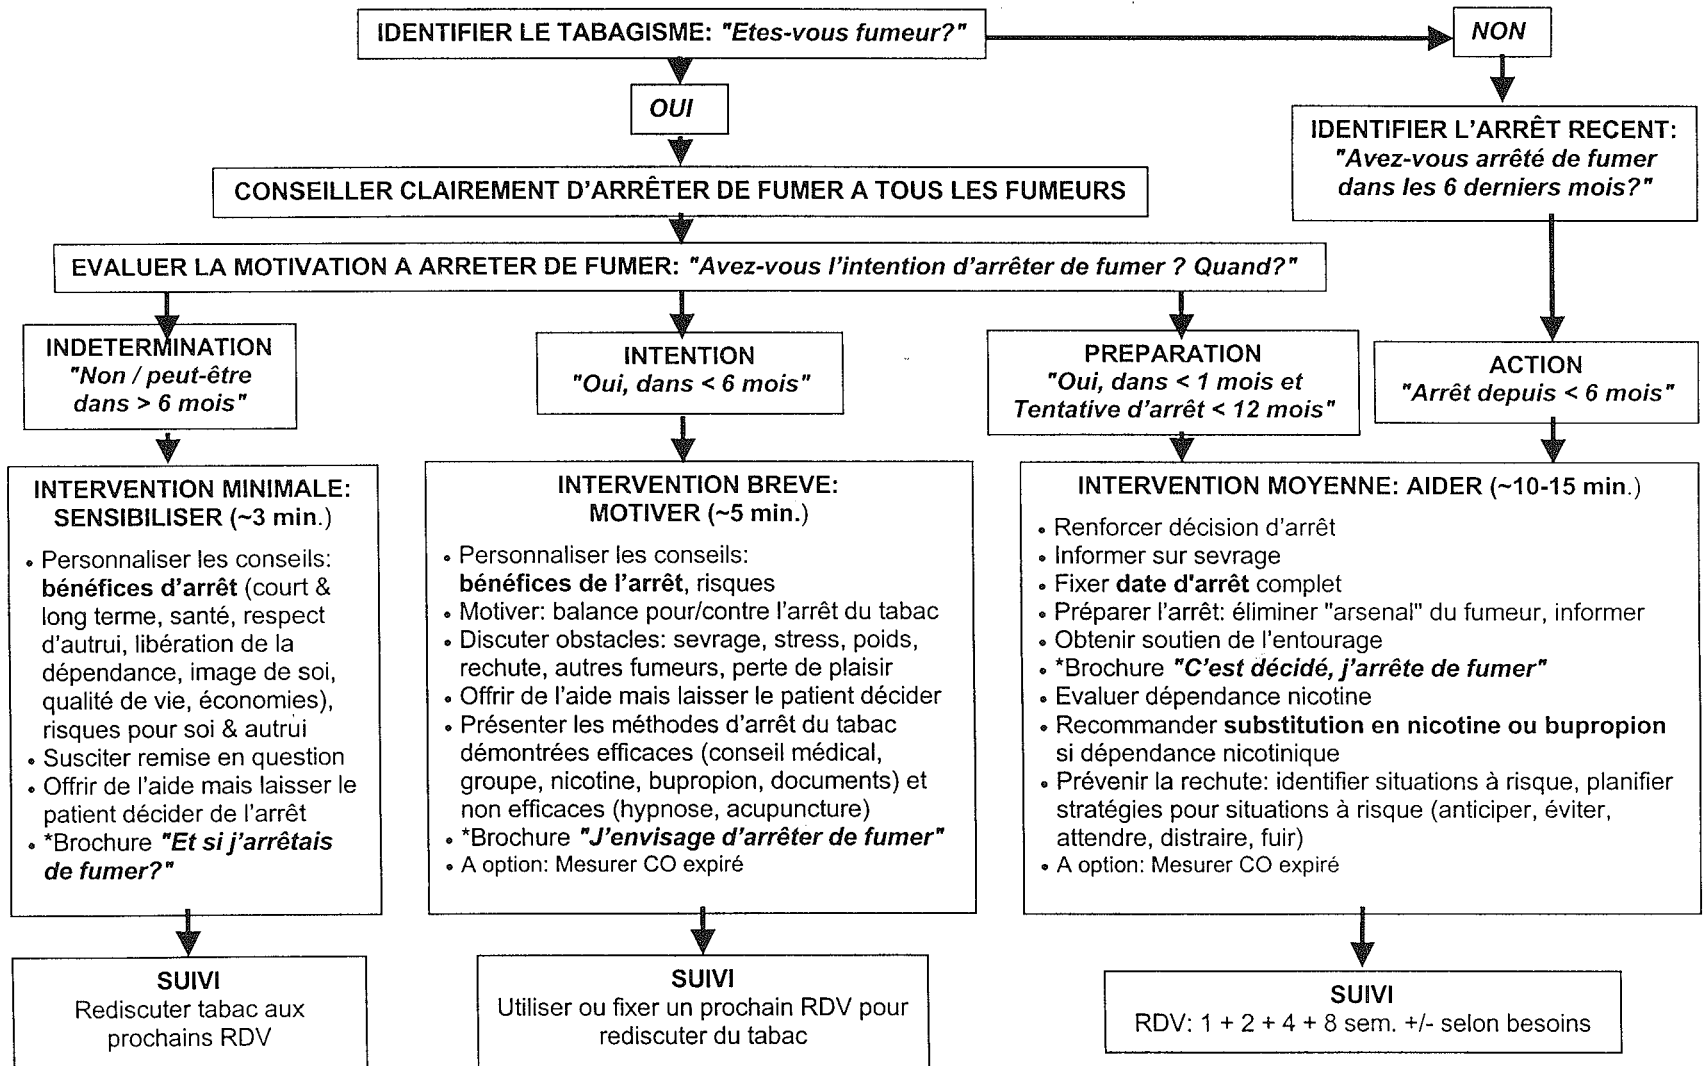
IDENTIFIER LE TABAGISME: "Etes-vous fumeur?"

NON

OUI

IDENTIFIER L'ARRÊT RECENT: "Avez-vous arrêté de fumer dans les 6 derniers mois?"

CONSEILLER CLAIREMENT D'ARRÊTER DE FUMER A TOUS LES FUMEURS

EVALUER LA MOTIVATION A ARRETER DE FUMER: "Avez-vous l'intention d'arrêter de fumer ? Quand?"

INDETERMINATION
"Non / peut-être dans > 6 mois"

INTENTION
"Oui, dans < 6 mois"

PREPARATION
"Oui, dans < 1 mois et Tentative d'arrêt < 12 mois"

ACTION
"Arrêt depuis < 6 mois"

INTERVENTION MINIMALE: SENSIBILISER (~3 min.)
• Personnaliser les conseils: bénéfices d'arrêt (court & long terme, santé, respect d'autrui, libération de la dépendance, image de soi, qualité de vie, économies), risques pour soi & autrui
• Susciter remise en question
• Offrir de l'aide mais laisser le patient décider de l'arrêt
• *Brochure "Et si j'arrêtais de fumer?"

INTERVENTION BREVE: MOTIVER (~5 min.)
• Personnaliser les conseils: bénéfices de l'arrêt, risques
• Motiver: balance pour/contre l'arrêt du tabac
• Discuter obstacles: sevrage, stress, poids, rechute, autres fumeurs, perte de plaisir
• Offrir de l'aide mais laisser le patient décider
• Présenter les méthodes d'arrêt du tabac démontrées efficaces (conseil médical, groupe, nicotine, bupropion, documents) et non efficaces (hypnose, acupuncture)
• *Brochure "J'envisage d'arrêter de fumer"
• A option: Mesurer CO expiré

INTERVENTION MOYENNE: AIDER (~10-15 min.)
• Renforcer décision d'arrêt
• Informer sur sevrage
• Fixer date d'arrêt complet
• Préparer l'arrêt: éliminer "arsenal" du fumeur, informer
• Obtenir soutien de l'entourage
• *Brochure "C'est décidé, j'arrête de fumer"
• Evaluer dépendance nicotine
• Recommander substitution en nicotine ou bupropion si dépendance nicotinique
• Prévenir la rechute: identifier situations à risque, planifier stratégies pour situations à risque (anticiper, éviter, attendre, distraire, fuir)
• A option: Mesurer CO expiré

SUIVI
Rediscuter tabac aux prochains RDV

SUIVI
Utiliser ou fixer un prochain RDV pour rediscuter du tabac

SUIVI
RDV: 1 + 2 + 4 + 8 sem. +/- selon besoins